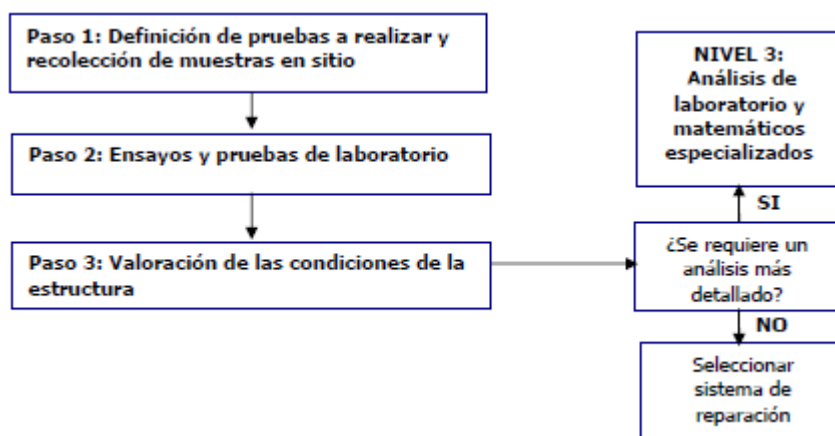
Paso 1: Definición de pruebas a realizar y recolección de muestras en sitio

Paso 2: Ensayos y pruebas de laboratorio

Paso 3: Valoración de las condiciones de la estructura

¿Se requiere un análisis más detallado?

SI

NIVEL 3: Análisis de laboratorio y matemáticos especializados

NO

Seleccionar sistema de reparación